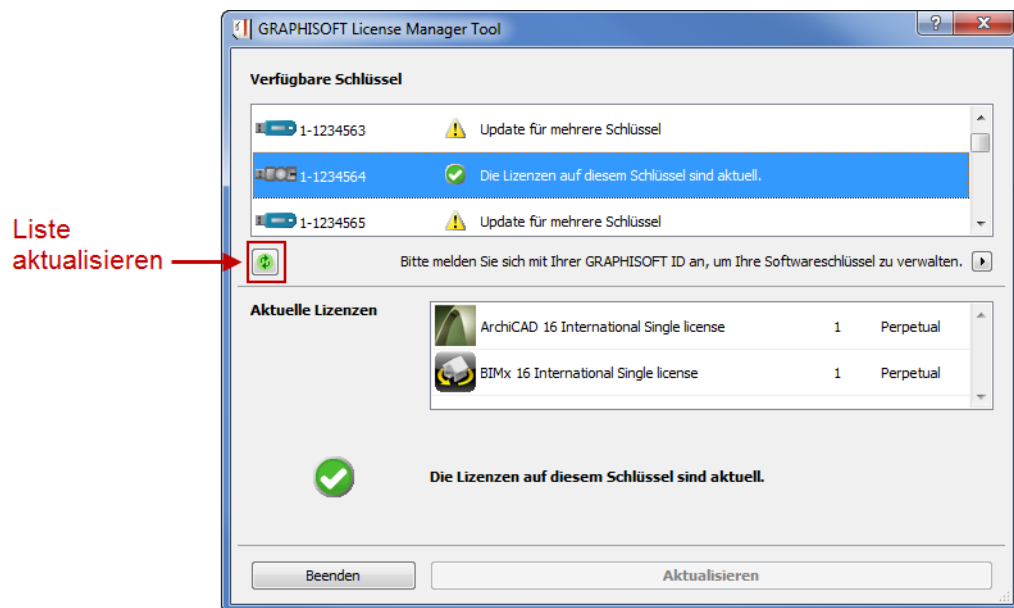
Liste aktualisieren

GRAPHISOFT License Manager Tool

?

X

Verfügbare Schlüssel

1-1234563 Update für mehrere Schlüssel

1-1234564 Die Lizenzen auf diesem Schlüssel sind aktuell.

1-1234565 Update für mehrere Schlüssel

Bitte melden Sie sich mit Ihrer GRAPHISOFT ID an, um Ihre Softwareschlüssel zu verwalten.

Aktuelle Lizenzen

| | | |
|---|---|---|
| ArchiCAD 16 International Single license | 1 | Perpetual |
| BIMx 16 International Single license | 1 | Perpetual |

Die Lizenzen auf diesem Schlüssel sind aktuell.

Beenden

Aktualisieren